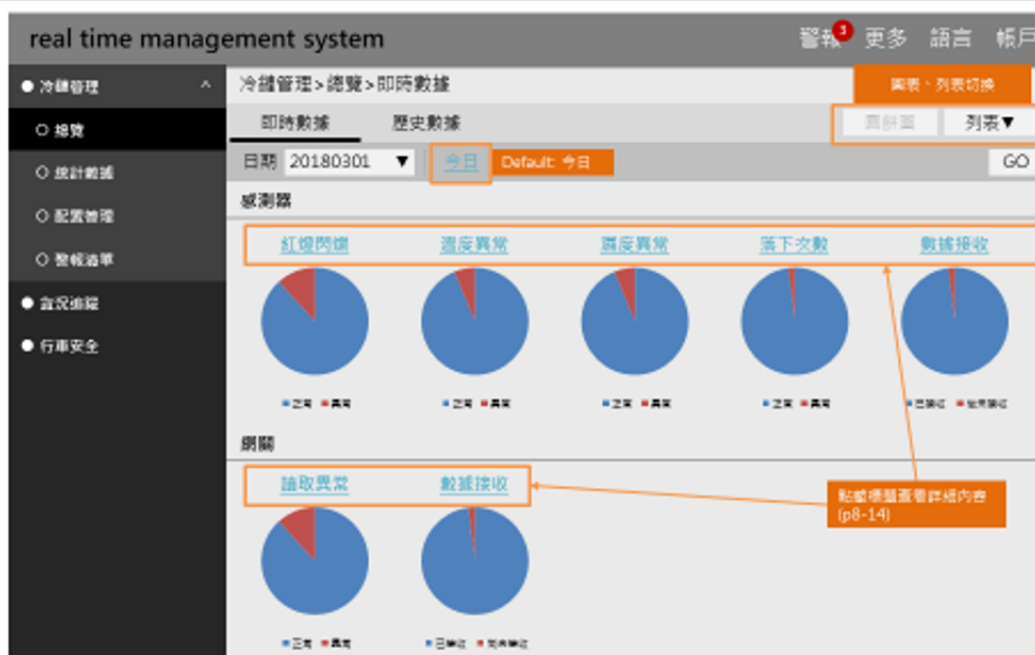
real time management system

警報 3 更多 語言 帳戶

● 冷鏈管理 ^
○ 總覽
○ 統計數據
○ 配置管理
○ 警報清單
● 盲況追蹤
● 行車安全

冷鏈管理 > 總覽 > 即時數據

圖表、列表切換

即時數據 歷史數據

圓餅圖 列表▼

日期 20180301 ▼ 今日 Default: 今日 GO

感測器

紅燈閃爍 溫度異常 濕度異常 落下次數 數據接收

■ 正常 ■ 異常
■ 正常 ■ 異常
■ 正常 ■ 異常
■ 正常 ■ 異常
■ 已接收 ■ 未接收

網關

讀取異常 數據接收

點擊標題查看詳細內容 (p8-14)

■ 正常 ■ 異常
■ 已接收 ■ 未接收